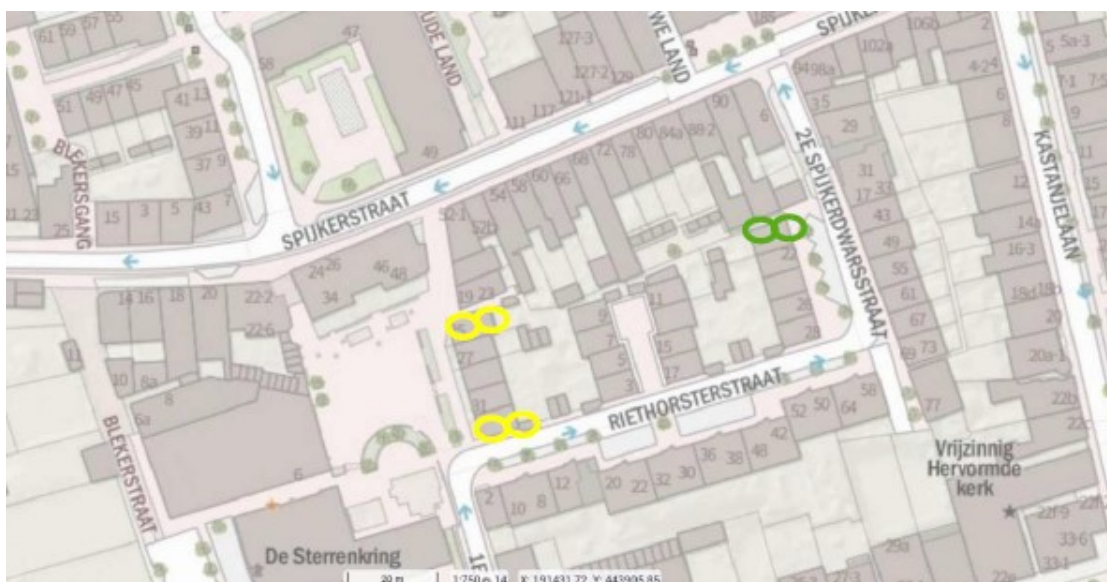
61 59 57 55
47
UDE LAND
WE LAND
SPIJKE
106b
102a
5 5a-3
58
51 49 47 45
41 13
127-3
127-2 129
4-24
98a
35
29
7-1 7-5
9
39 11
37 9
BLEKERSGANG
15
111 117 121-1
90
80 84a 88-2
68 72 78
54 58 60 66
49
6
2E SPIJKERDWARSSTRAAT
31
17 33
43
KASTANJELAAN
8
12
15 3 5 43 7
25
SPIJKERSTRAAT
52-1
52b
14a
16-3
24 26
46 48
34
14 16 18 20
22-2
22-6
19 23
11
9
7
5
3
15
17
22
26
28
49
55
61
67
69 73
18d 18b
20
20a-1
10 8a
8
6a
BLEKERSTRAAT
6
27
31
RIETHORSTERSTRAAT
52 50 64
58
42
36 38 48
20 22 32 30
12
2
10 8
77
Vrijzinnig Hervormde kerk
22b
22c
22f-9
22f
33-6
33-1
29a
22a
De Sterrenkring
1E
20 m
1:250 @ 14
X: 191431.72 Y: 443995.85